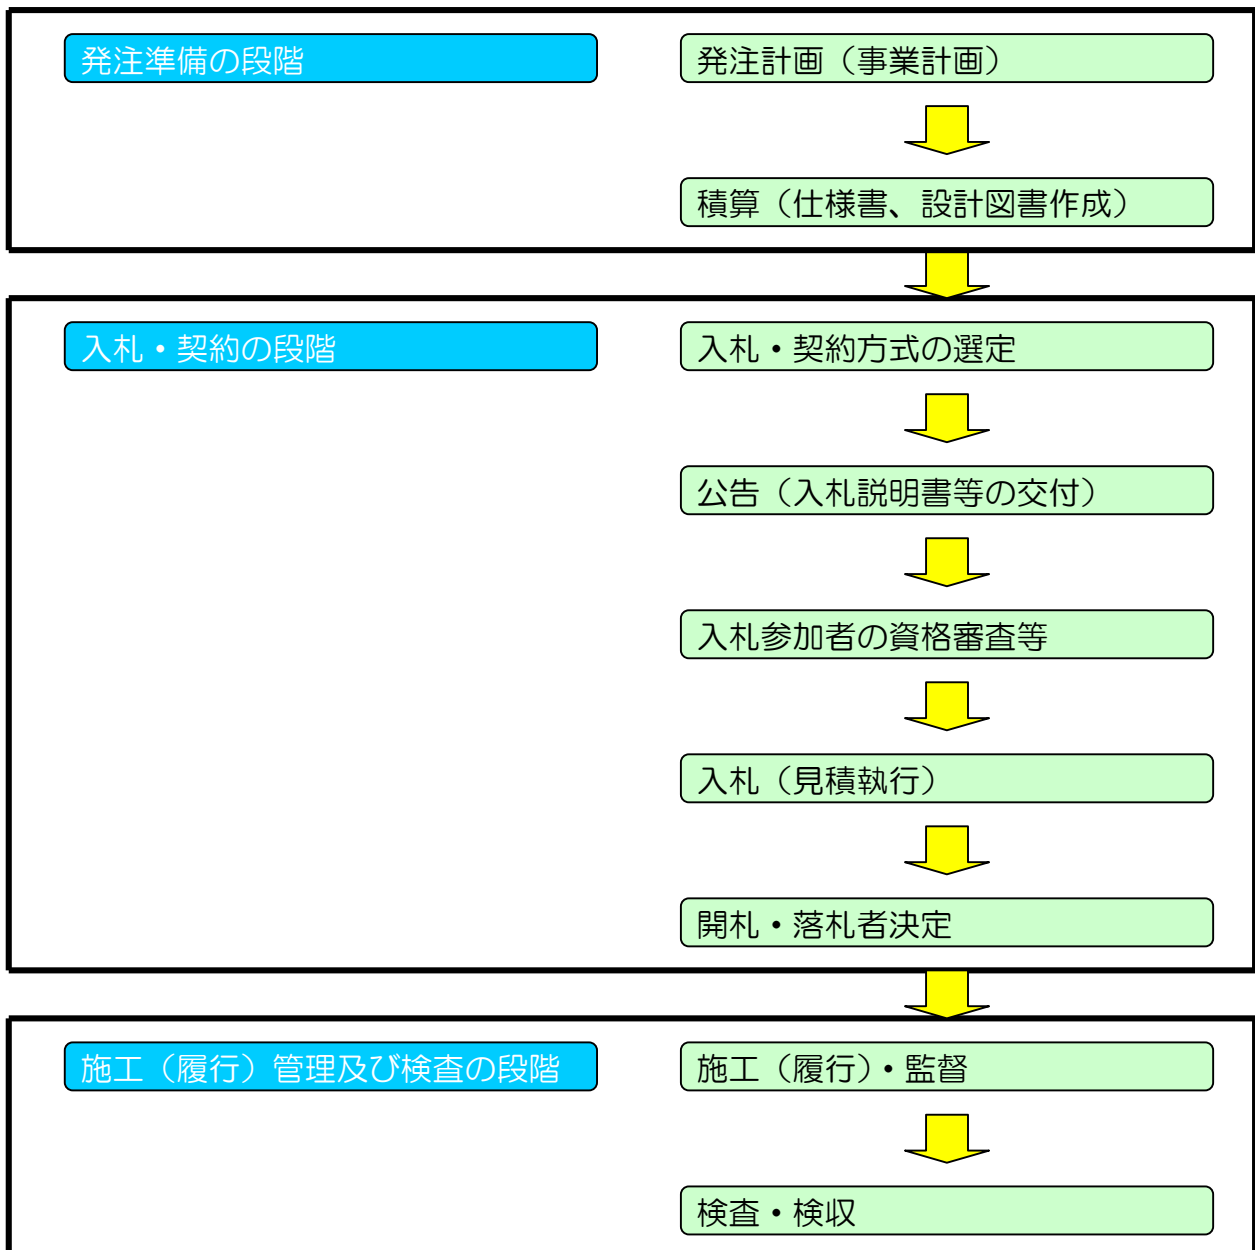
発注準備の段階

発注計画（事業計画）

積算（仕様書、設計図書作成）

入札・契約の段階

入札・契約方式の選定

公告（入札説明書等の交付）

入札参加者の資格審査等

入札（見積執行）

開札・落札者決定

施工（履行）管理及び検査の段階

施工（履行）・監督

検査・検収